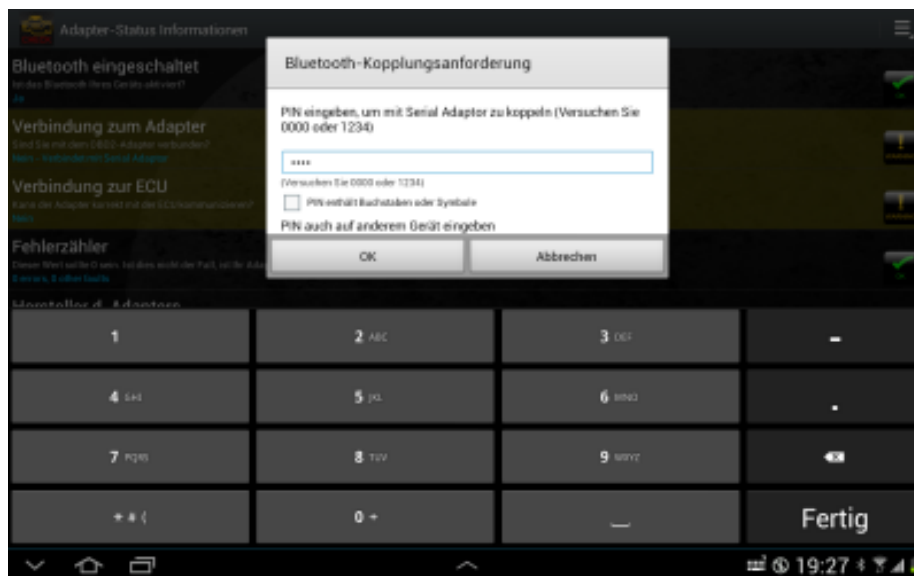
Adapter-Status Informationen

Bluetooth eingeschaltet

Ist das Bluetooth Ihres Geräts aktiviert?

Ja

Verbindung zum Adapter

Sind Sie mit dem OBD2-Adapter verbunden?

Nein - Verbinden mit Serial Adaptor

Verbindung zur ECU

Kann der Adapter korrekt mit der ECU kommunizieren?

Nein

Fehlerzähler

Dieser Wert sollte 0 sein. Ist dies nicht der Fall, soll Ihr Adapter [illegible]

0 errors, 0 often faults

Hersteller d. Adapters

Bluetooth-Kopplungsanforderung

PIN eingeben, um mit Serial Adaptor zu koppeln (Versuchen Sie 0000 oder 1234)

••••

(Versuchen Sie 0000 oder 1234)

PIN enthält Buchstaben oder Symbole

PIN auch auf anderem Gerät eingeben

OK

Abbrechen

1

2 ABC

3 DEF

-

4 GHI

5 JKL

6 MNO

.

7 PQRS

8 TUV

9 WXYZ

* # (

0 +

_

Fertig

19:27